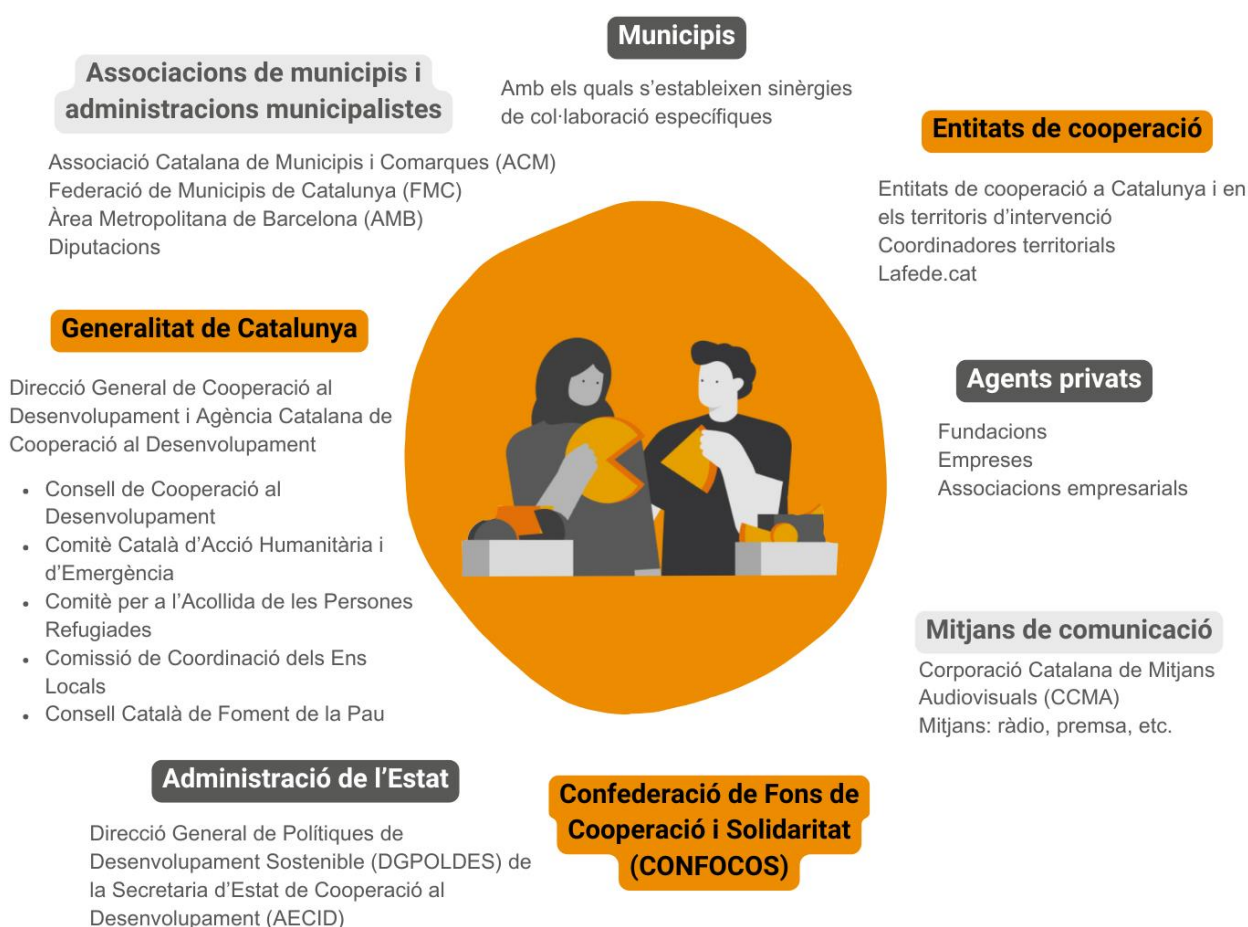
Municipis

Amb els quals s'estableixen sinèrgies de col·laboració específiques

Associacions de municipis i administracions municipalistes

Associació Catalana de Municipis i Comarques (ACM)
Federació de Municipis de Catalunya (FMC)
Àrea Metropolitana de Barcelona (AMB)
Diputacions

Entitats de cooperació

Entitats de cooperació a Catalunya i en els territoris d'intervenció
Coordinadores territorials
Lafede.cat

Generalitat de Catalunya

Direcció General de Cooperació al Desenvolupament i Agència Catalana de Cooperació al Desenvolupament

- Consell de Cooperació al Desenvolupament
- Comitè Català d'Acció Humanitària i d'Emergència
- Comitè per a l'Acollida de les Persones Refugiades
- Comissió de Coordinació dels Ens Locals
- Consell Català de Foment de la Pau

Agents privats

Fundacions
Empreses
Associacions empresarials

Mitjans de comunicació

Corporació Catalana de Mitjans Audiovisuals (CCMA)
Mitjans: ràdio, premsa, etc.

Administració de l'Estat

Direcció General de Polítiques de Desenvolupament Sostenible (DGPOLDES) de la Secretaria d'Estat de Cooperació al Desenvolupament (AECID)

Confederació de Fons de Cooperació i Solidaritat (CONFOCOS)